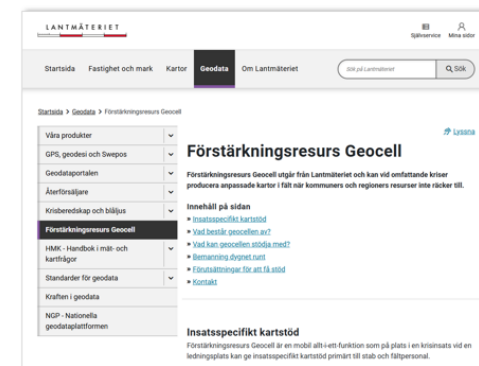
LANTMÄTERIET

Självservice Mina sidor

Startsida Fastighet och mark Kartor Geodata Om Lantmäteriet

Sök på Lantmäteriet

Sök

Startsida > Geodata > Förstärkningsresurs Geocell

Våra produkter

GPS, geodesi och Swepos

Geodataportalen

Återförsäljare

Krisberedskap och blåljus

Förstärkningsresurs Geocell

HMK - Handbok i mät- och kartfrågor

Standarder för geodata

Kraften i geodata

NGP - Nationella geodataplattformen

Lyssna

Förstärkningsresurs Geocell

Förstärkningsresurs Geocell utgår från Lantmäteriet och kan vid omfattande kriser producera anpassade kartor i fält när kommuners och regioners resurser inte räcker till.

Innehåll på sidan

» Insatsspecifikt kartstöd
» Vad består geocellen av?
» Vad kan geocellen stödja med?
» Bemanning dygnet runt
» Förutsättningar för att få stöd
» Kontakt

Insatsspecifikt kartstöd

Förstärkningsresurs Geocell är en mobil allt-i-ett-funktion som på plats i en krisinsats vid en ledningsplats kan ge insatsspecifikt kartstöd primärt till stab och fältpersonal.